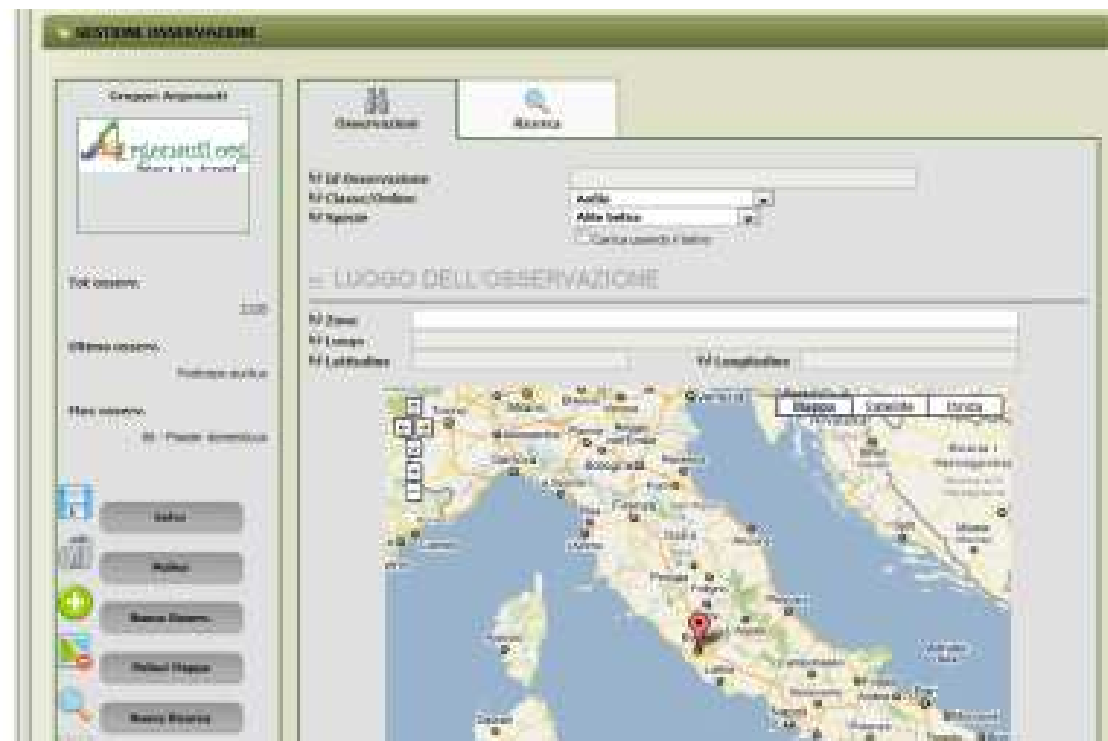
GESTIONE OSSERVAZIONE

Gruppo Argonauti

Argonauti.org

Tot osserv.

2200

Ultima osserv.

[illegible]

Mie osserv.

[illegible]

Salva

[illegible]

Nuova Osserv.

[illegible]

Nuova Ricerca

Osservazioni

Ricerca

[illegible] Id Osservazione

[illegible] Classe/Ordine

Aves

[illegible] Specie

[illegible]

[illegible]

LUOGO DELL'OSSERVAZIONE

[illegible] Zona

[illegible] Luogo

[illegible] Latitudine

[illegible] Longitudine

Mappa

Satellite

Ibrida